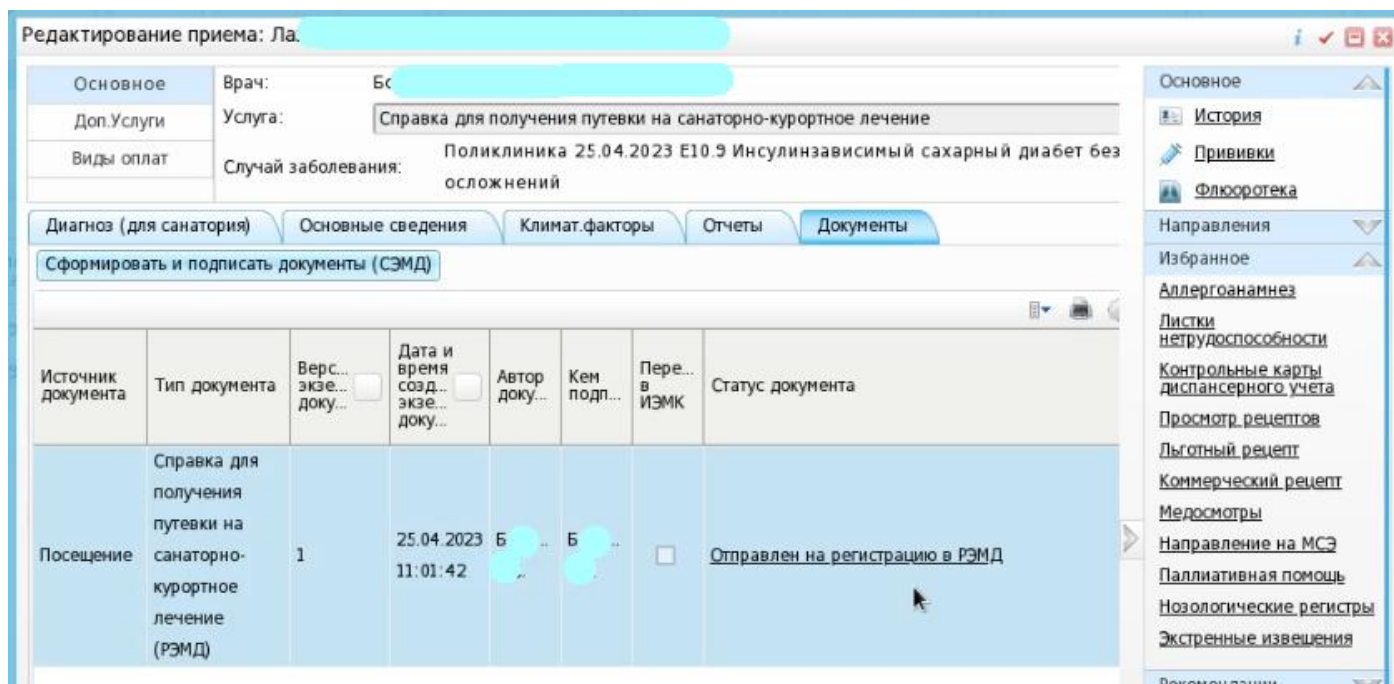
Редактирование приема: Ла. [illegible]

Основное
Доп.Услуги
Виды оплат

Врач: Бс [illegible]
Услуга: Справка для получения путевки на санаторно-курортное лечение
Случай заболевания: Поликлиника 25.04.2023 E10.9 Инсулинзависимый сахарный диабет без осложнений

Диагноз (для санатория) | Основные сведения | Климат.факторы | Отчеты | Документы

Сформировать и подписать документы (СЭМД)

| Источник документа | Тип документа | Верс... экзе... доку... | Дата и время созд... экзе... доку... | Автор доку... | Кем подп... | Пере... в ИЭМК | Статус документа |
|---|---|---|---|---|---|---|---|
| Посещение | Справка для получения путевки на санаторно-курортное лечение (РЭМД) | 1 | 25.04.2023 11:01:42 | Б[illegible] | Б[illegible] | | Отправлен на регистрацию в РЭМД |

Основное
История
Прививки
Флюоротека
Направления
Избранное
Аллергоанамнез
Листки нетрудоспособности
Контрольные карты диспансерного учета
Просмотр рецептов
Льготный рецепт
Коммерческий рецепт
Медосмотры
Направление на МСЭ
Паллиативная помощь
Нозологические регистры
Экстренные извещения
Рекомендации